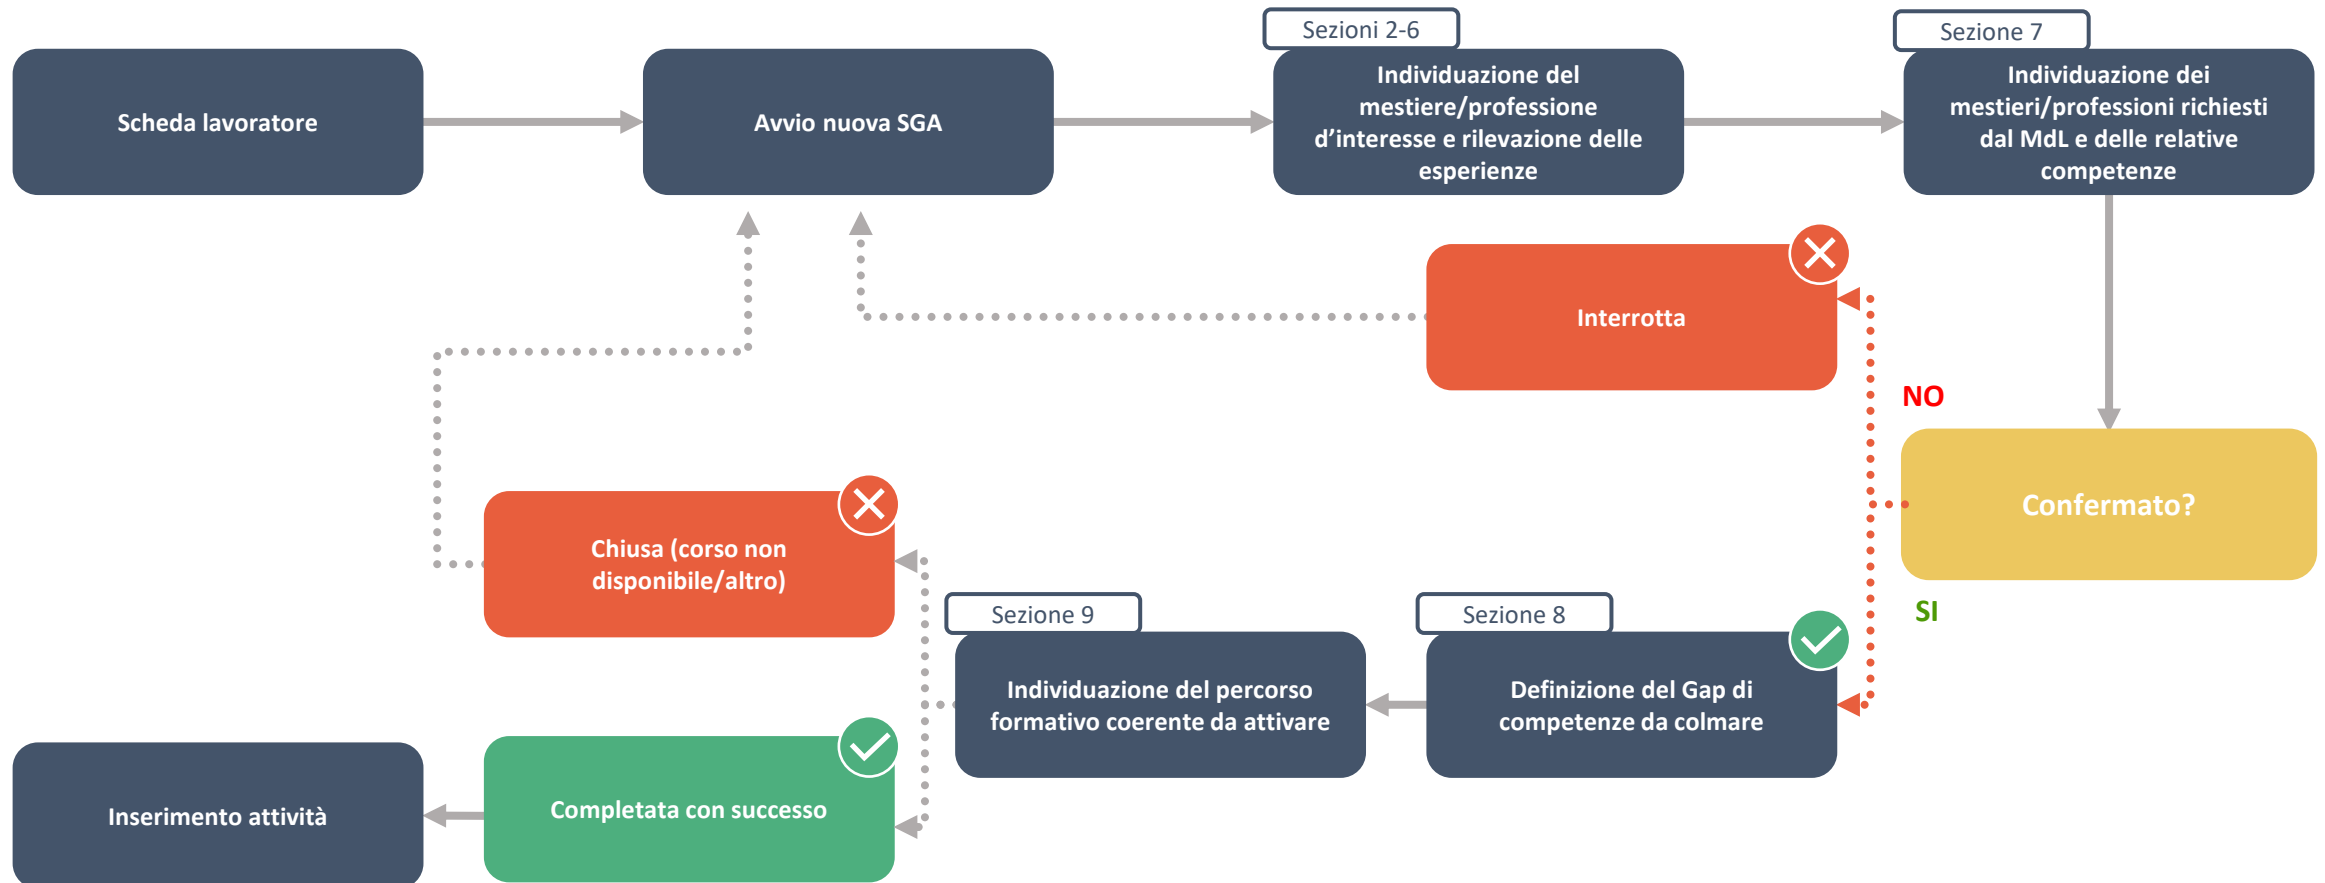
Scheda lavoratore

Avvio nuova SGA

Sezioni 2-6

Individuazione del mestiere/professione d'interesse e rilevazione delle esperienze

Sezione 7

Individuazione dei mestieri/professioni richiesti dal MdL e delle relative competenze

Interrotta

NO

Confermato?

SI

Chiusa (corso non disponibile/altro)

Sezione 9

Individuazione del percorso formativo coerente da attivare

Sezione 8

Definizione del Gap di competenze da colmare

Inserimento attività

Completata con successo